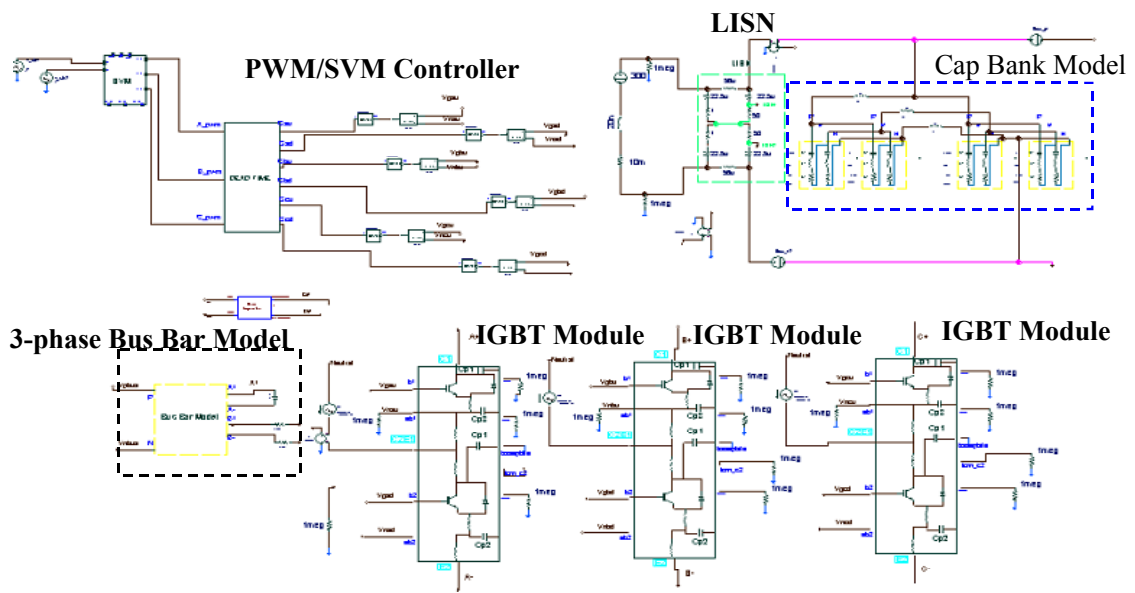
LISN

PWM/SVM Controller

Cap Bank Model

SVM

A_pwm

B_pwm

C_pwm

DEAD TIME

Vgau

Vgal

Vgbu

Vgbl

Vgcu

Vgcl

300

10m

1meg

1meg

50u

22.5u

3-phase Bus Bar Model

IGBT Module

IGBT Module

IGBT Module

Bus Bar Model

Neutral

Neutral

Neutral

Cp1

Cp2

Cp1

Cp2

Cp1

Cp2

Cp1

Cp2

Cp1

Cp2

Cp1

Cp2

1meg

1meg

1meg

1meg

1meg

1meg

1meg

1meg

1meg

1meg

1meg